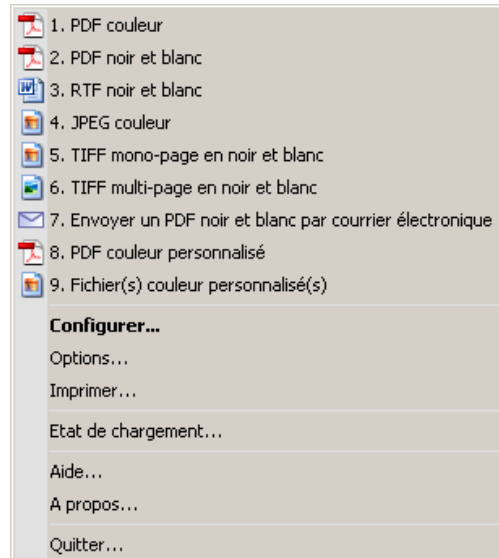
1. PDF couleur
2. PDF noir et blanc
3. RTF noir et blanc
4. JPEG couleur
5. TIFF mono-page en noir et blanc
6. TIFF multi-page en noir et blanc
7. Envoyer un PDF noir et blanc par courrier électronique
8. PDF couleur personnalisé
9. Fichier(s) couleur personnalisé(s)

Configurer...
Options...
Imprimer...

Etat de chargement...

Aide...
A propos...

Quitter...